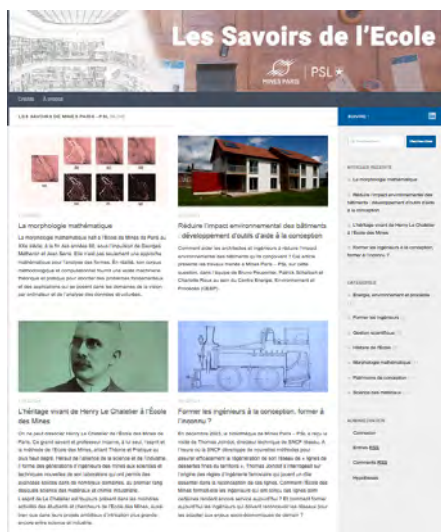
Les Savoirs de l'Ecole

MINES PARIS | PSL

Crédits À propos

LES SAVOIRS DE MINES PARIS – PSL BLOG

La morphologie mathématique

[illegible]

Réduire l'impact environnemental des bâtiments : développement d'outils d'aide à la conception

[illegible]

L'héritage vivant de Henry Le Chatelier à l'École des Mines

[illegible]

Former les ingénieurs à la conception, former à l'inconnu ?

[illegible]

Suivez :

Rechercher

ARTICLES RÉCENTS

La morphologie mathématique

Réduire l'impact environnemental des bâtiments : développement d'outils d'aide à la conception

L'héritage vivant de Henry Le Chatelier à l'École des Mines

Former les ingénieurs à la conception, former à l'inconnu ?

CATÉGORIES

Énergie, environnement et procédés

Former les ingénieurs

Gestion scientifique

Histoire de l'École

Morphologie mathématique

Patrimoine de conception

Science des matériaux

ADMINISTRATION

Connexion

Entrées RSS

Comments RSS

WordPress